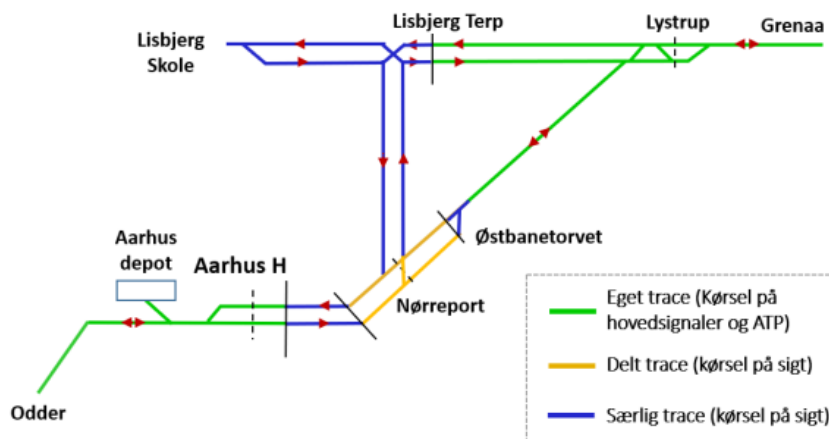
Lisbjerg Terp

Lystrup

Grenaa

Lisbjerg Skole

Østbanetorvet

Aarhus depot

Aarhus H

Nørreport

Odder

Eget trace (Kørsel på hovedsignaler og ATP)

Delt trace (kørsel på sigt)

Særlig trace (kørsel på sigt)